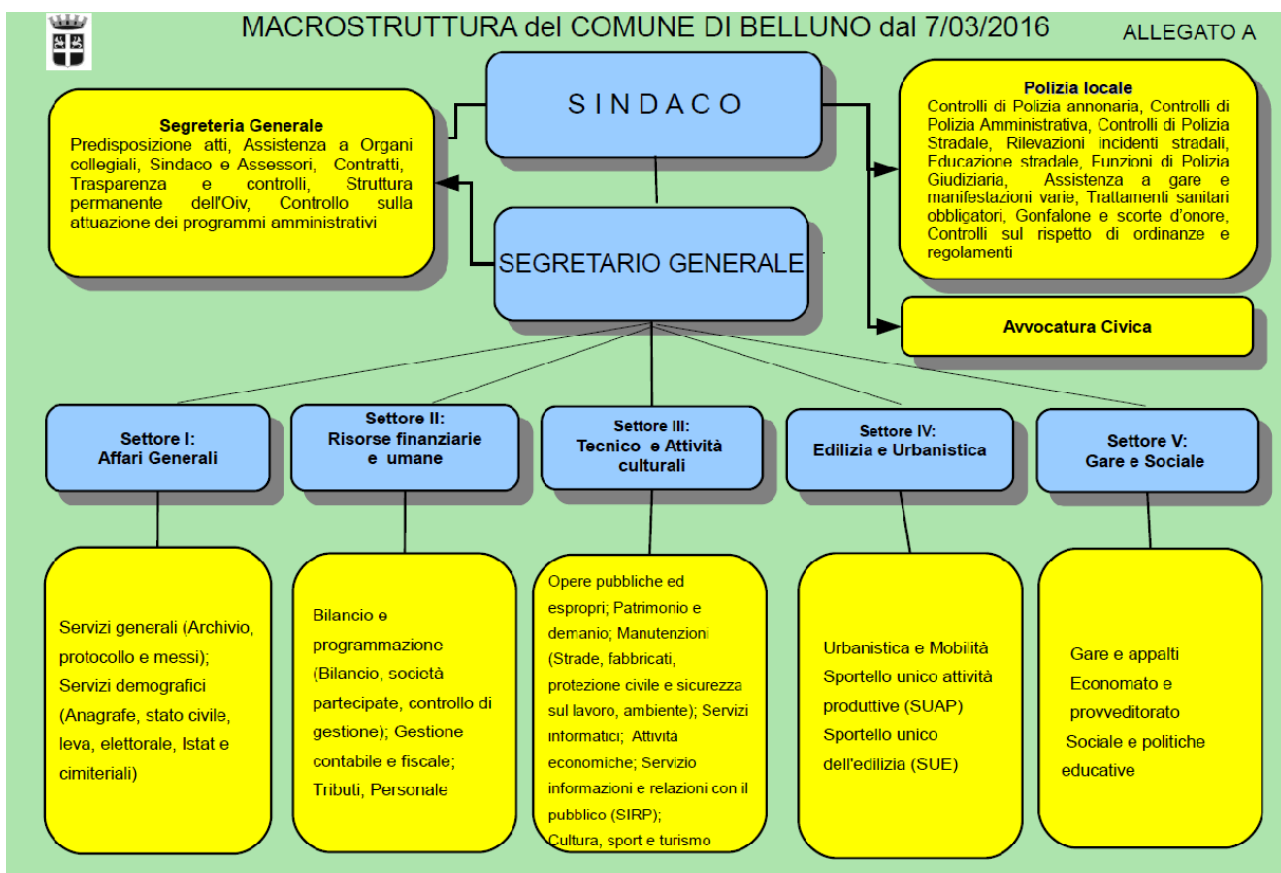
MACROSTRUTTURA del COMUNE DI BELLUNO dal 7/03/2016

ALLEGATO A

SINDACO

Segreteria Generale
Predisposizione atti, Assistenza a Organi collegiali, Sindaco e Assessori, Contratti, Trasparenza e controlli, Struttura permanente dell'Oiv, Controllo sulla attuazione dei programmi amministrativi

Polizia locale
Controlli di Polizia annonaria, Controlli di Polizia Amministrativa, Controlli di Polizia Stradale, Rilevazioni incidenti stradali, Educazione stradale, Funzioni di Polizia Giudiziaria, Assistenza a gare e manifestazioni varie, Trattamenti sanitari obbligatori, Gonfalone e scorte d'onore, Controlli sul rispetto di ordinanze e regolamenti

SEGRETARIO GENERALE

Avvocatura Civica

Settore I:
Affari Generali

Settore II:
Risorse finanziarie e umane

Settore III:
Tecnico e Attività culturali

Settore IV:
Edilizia e Urbanistica

Settore V:
Gare e Sociale

Servizi generali (Archivio, protocollo e messi);
Servizi demografici (Anagrafe, stato civile, leva, elettorale, Istat e cimiteriali)

Bilancio e programmazione (Bilancio, società partecipate, controllo di gestione); Gestione contabile e fiscale; Tributi, Personale

Opere pubbliche ed espropri; Patrimonio e demanio; Manutenzioni (Strade, fabbricati, protezione civile e sicurezza sul lavoro, ambiente); Servizi informatici; Attività economiche; Servizio informazioni e relazioni con il pubblico (SIRP);
Cultura, sport e turismo

Urbanistica e Mobilità
Sportello unico attività produttive (SUAP)
Sportello unico dell'edilizia (SUE)

Gare e appalti
Economato e provveditorato
Sociale e politiche educative